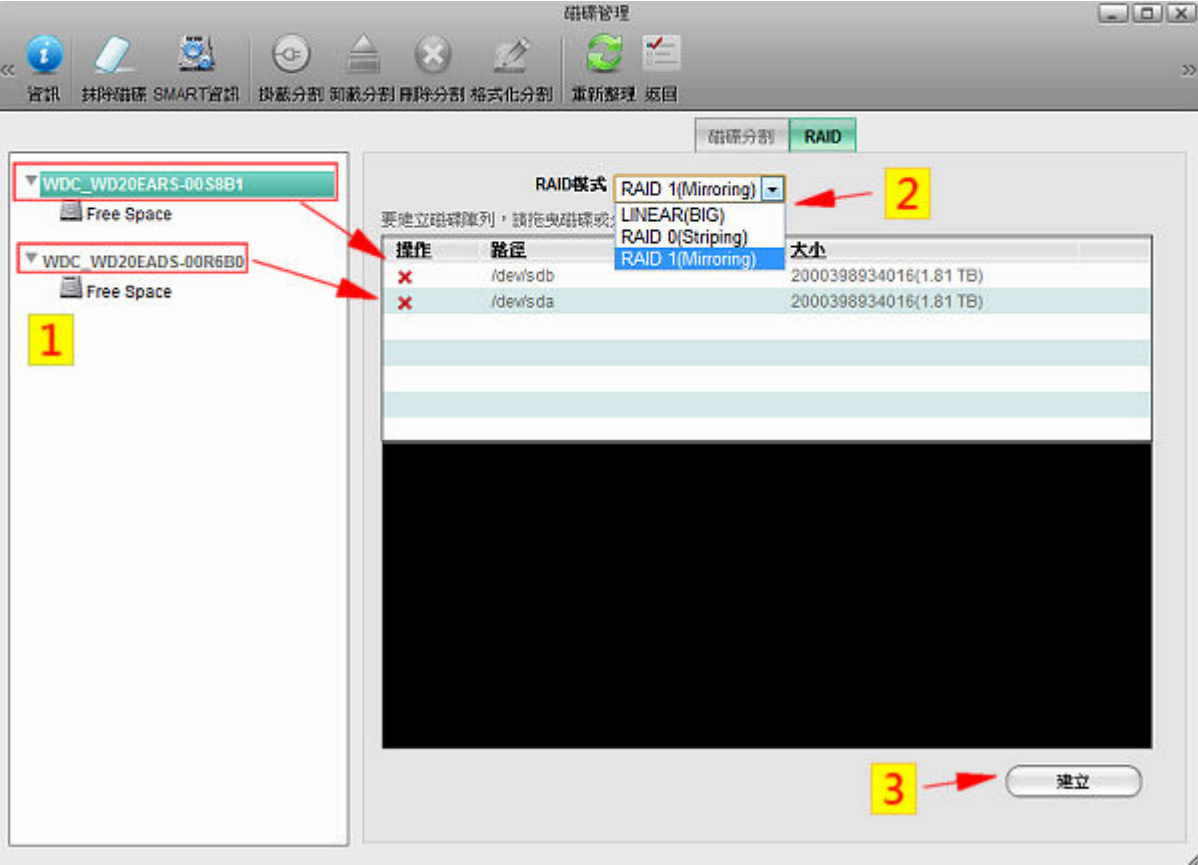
磁碟管理

資訊 抹除磁碟 SMART資訊 掛載分割 卸載分割 刪除分割 格式化分割 重新整理 返回

磁碟分割 RAID

WDC_WD20EARS-00S8B1
Free Space
WDC_WD20EADS-00R6B0
Free Space

1

RAID模式 RAID 1(Mirroring)
LINEAR(BIG)
RAID 0(Striping)
RAID 1(Mirroring)

2

要建立磁碟陣列，請拖曳磁碟或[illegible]

| 操作 | 路徑 | 大小 |
|---|---|---|
| ✕ | /dev/sdb | 2000398934016(1.81 TB) |
| ✕ | /dev/sda | 2000398934016(1.81 TB) |

3

建立